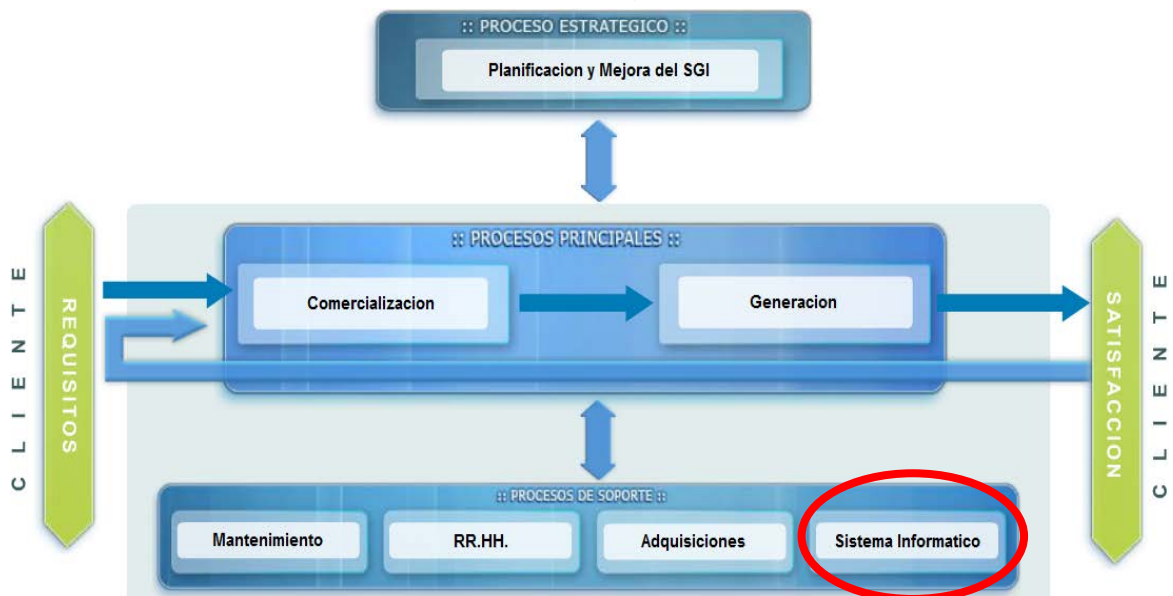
:: PROCESO ESTRATEGICO ::

Planificacion y Mejora del SGI

CLIENTE

REQUISITOS

:: PROCESOS PRINCIPALES ::

Comercializacion

Generacion

SATISFACCION

CLIENTE

:: PROCESOS DE SOPORTE ::

Mantenimiento

RR.HH.

Adquisiciones

Sistema Informatico